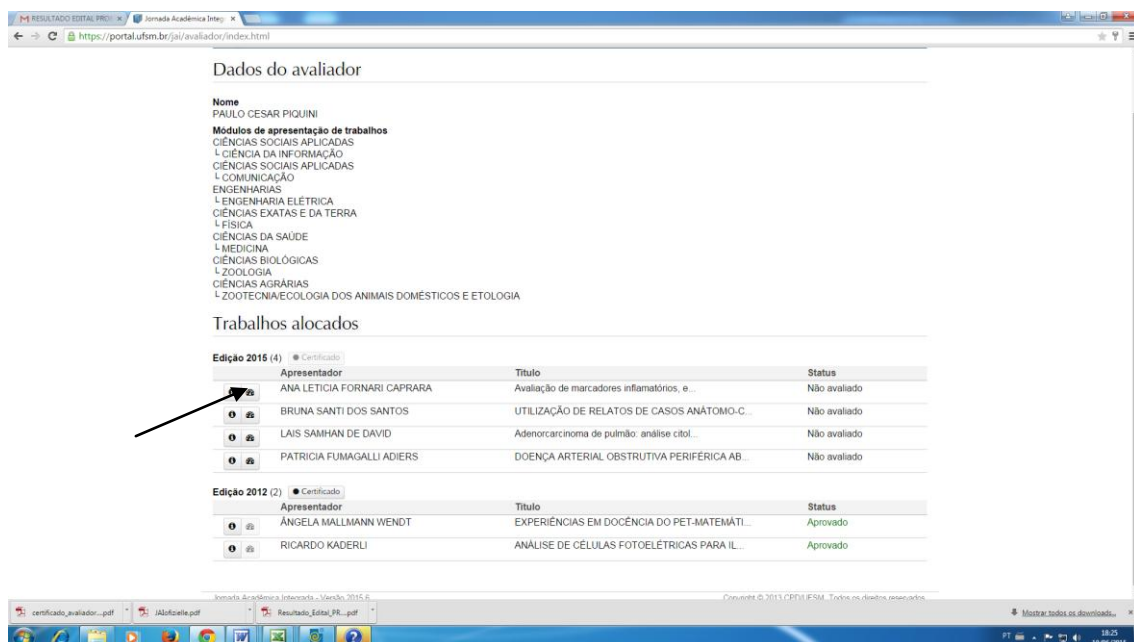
M RESULTADO EDITAL PROJ ×   Jornada Acadêmica Integ ×

https://portal.ufsm.br/jai/avaliador/index.html

Dados do avaliador

Nome
PAULO CESAR PIQUINI

Módulos de apresentação de trabalhos
CIÊNCIAS SOCIAIS APLICADAS
└ CIÊNCIA DA INFORMAÇÃO
CIÊNCIAS SOCIAIS APLICADAS
└ COMUNICAÇÃO
ENGENHARIAS
└ ENGENHARIA ELÉTRICA
CIÊNCIAS EXATAS E DA TERRA
└ FÍSICA
CIÊNCIAS DA SAÚDE
└ MEDICINA
CIÊNCIAS BIOLÓGICAS
└ ZOOLOGIA
CIÊNCIAS AGRÁRIAS
└ ZOOTECNIA/ECOLOGIA DOS ANIMAIS DOMÉSTICOS E ETOLOGIA

Trabalhos alocados

Edição 2015 (4) Certificado

| | Apresentador | Título | Status |
|---|---|---|---|
| | ANA LETICIA FORNARI CAPRARA | Avaliação de marcadores inflamatórios, e... | Não avaliado |
| | BRUNA SANTI DOS SANTOS | UTILIZAÇÃO DE RELATOS DE CASOS ANÁTOMO-C... | Não avaliado |
| | LAIS SAMHAN DE DAVID | Adenorcarcinoma de pulmão: análise citol... | Não avaliado |
| | PATRICIA FUMAGALLI ADIERS | DOENÇA ARTERIAL OBSTRUTIVA PERIFÉRICA AB... | Não avaliado |

Edição 2012 (2) Certificado

| | Apresentador | Título | Status |
|---|---|---|---|
| | ÂNGELA MALLMANN WENDT | EXPERIÊNCIAS EM DOCÊNCIA DO PET-MATEMÁTI... | Aprovado |
| | RICARDO KADERLI | ANÁLISE DE CÉLULAS FOTOELÉTRICAS PARA IL... | Aprovado |

Jornada Acadêmica Integrada - Versão 2015.6   Copyright © 2013 CPD/UFSM. Todos os direitos reservados.

certificado_avaliador....pdf   Alofiziele.pdf   Resultado_Edital_PR....pdf   Mostrar todos os downloads...

PT 18:25